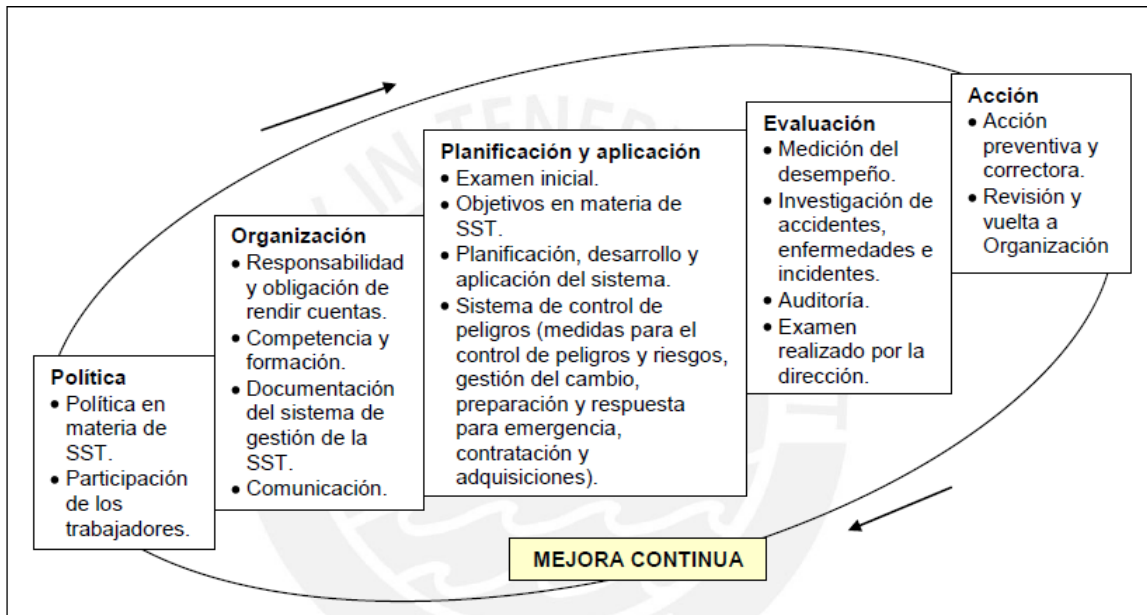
Política
• Política en materia de SST.
• Participación de los trabajadores.

Organización
• Responsabilidad y obligación de rendir cuentas.
• Competencia y formación.
• Documentación del sistema de gestión de la SST.
• Comunicación.

Planificación y aplicación
• Examen inicial.
• Objetivos en materia de SST.
• Planificación, desarrollo y aplicación del sistema.
• Sistema de control de peligros (medidas para el control de peligros y riesgos, gestión del cambio, preparación y respuesta para emergencia, contratación y adquisiciones).

Evaluación
• Medición del desempeño.
• Investigación de accidentes, enfermedades e incidentes.
• Auditoría.
• Examen realizado por la dirección.

Acción
• Acción preventiva y correctora.
• Revisión y vuelta a Organización

MEJORA CONTINUA